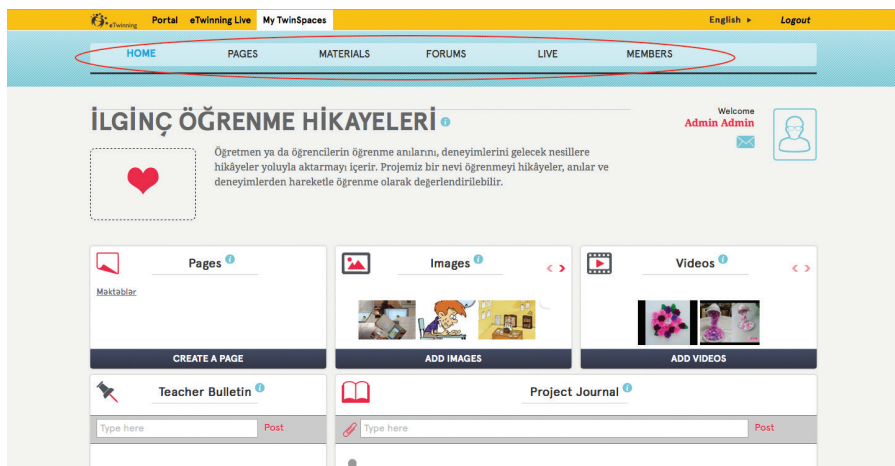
eTwinning Portal eTwinning Live My TwinSpaces English ▸ Logout

HOME PAGES MATERIALS FORUMS LIVE MEMBERS

İLGİNÇ ÖĞRENME HİKAYELERİ

Welcome
Admin Admin

Öğretmen ya da öğrencilerin öğrenme anılarını, deneyimlerini gelecek nesillere hikâyeler yoluyla aktarmayı içerir. Projemiz bir nevi öğrenmeyi hikâyeler, anılar ve deneyimlerden hareketle öğrenme olarak değerlendirilebilir.

Pages
Məktəblər
CREATE A PAGE

Images
ADD IMAGES

Videos
ADD VIDEOS

Teacher Bulletin
Type here
Post

Project Journal
Type here
Post